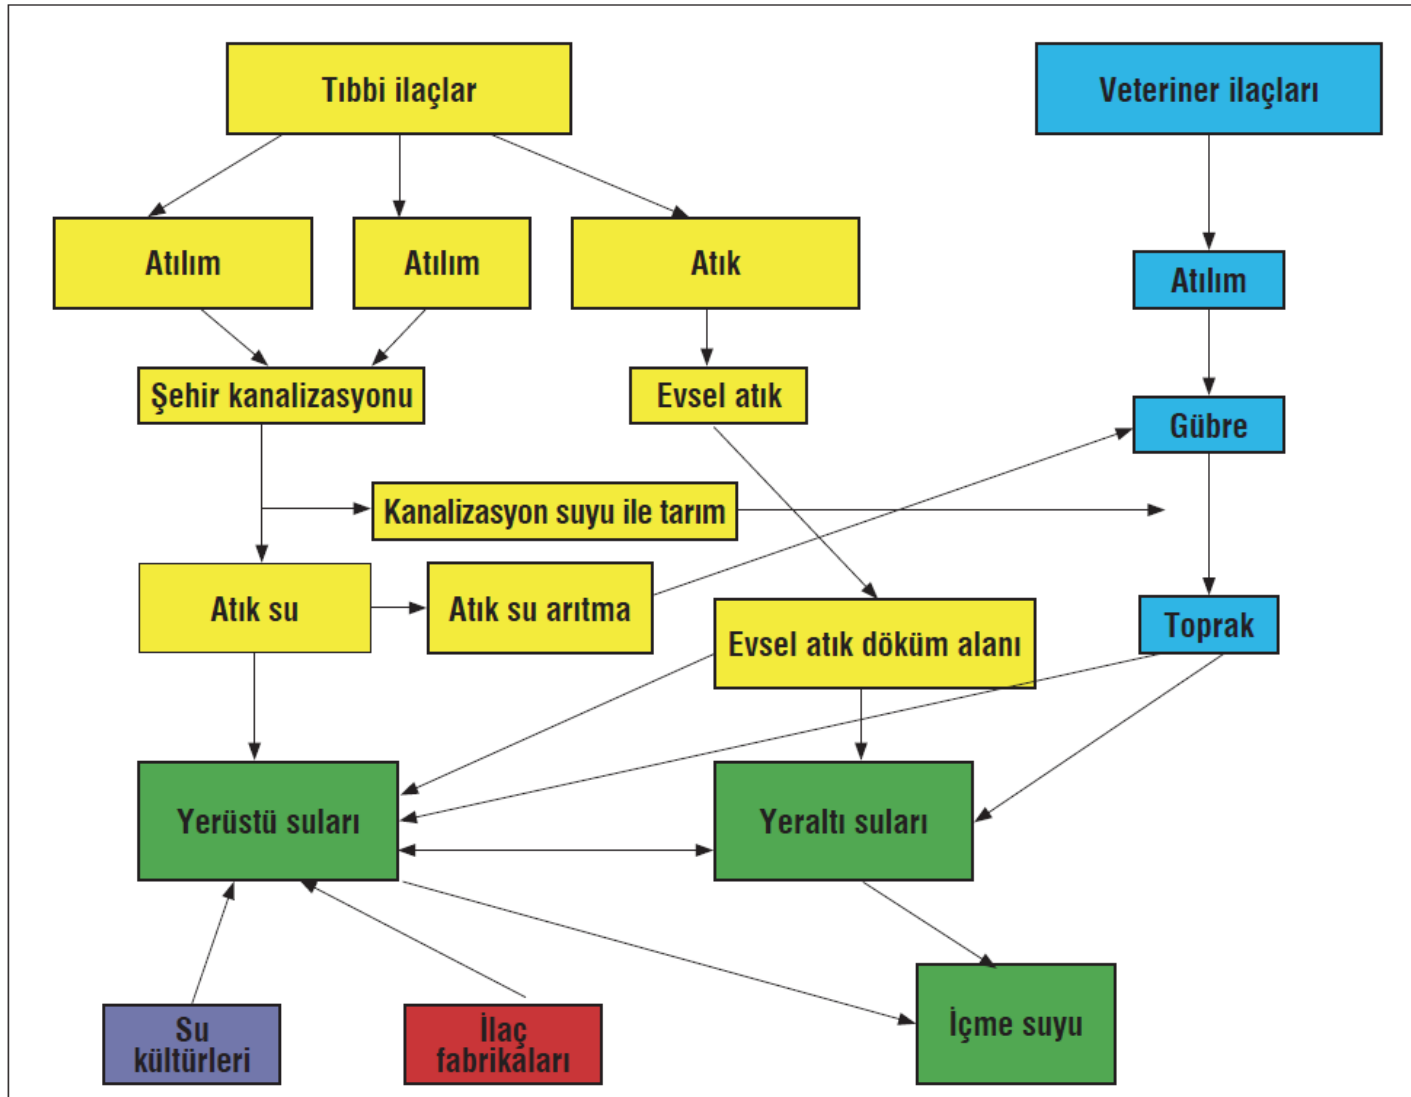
Tıbbi ilaçlar

Veteriner ilaçları

Atılım

Atılım

Atık

Atılım

Şehir kanalizasyonu

Evsel atık

Gübre

Kanalizasyon suyu ile tarım

Atık su

Atık su arıtma

Evsel atık döküm alanı

Toprak

Yerüstü suları

Yeraltı suları

İçme suyu

Su kültürleri

İlaç fabrikaları